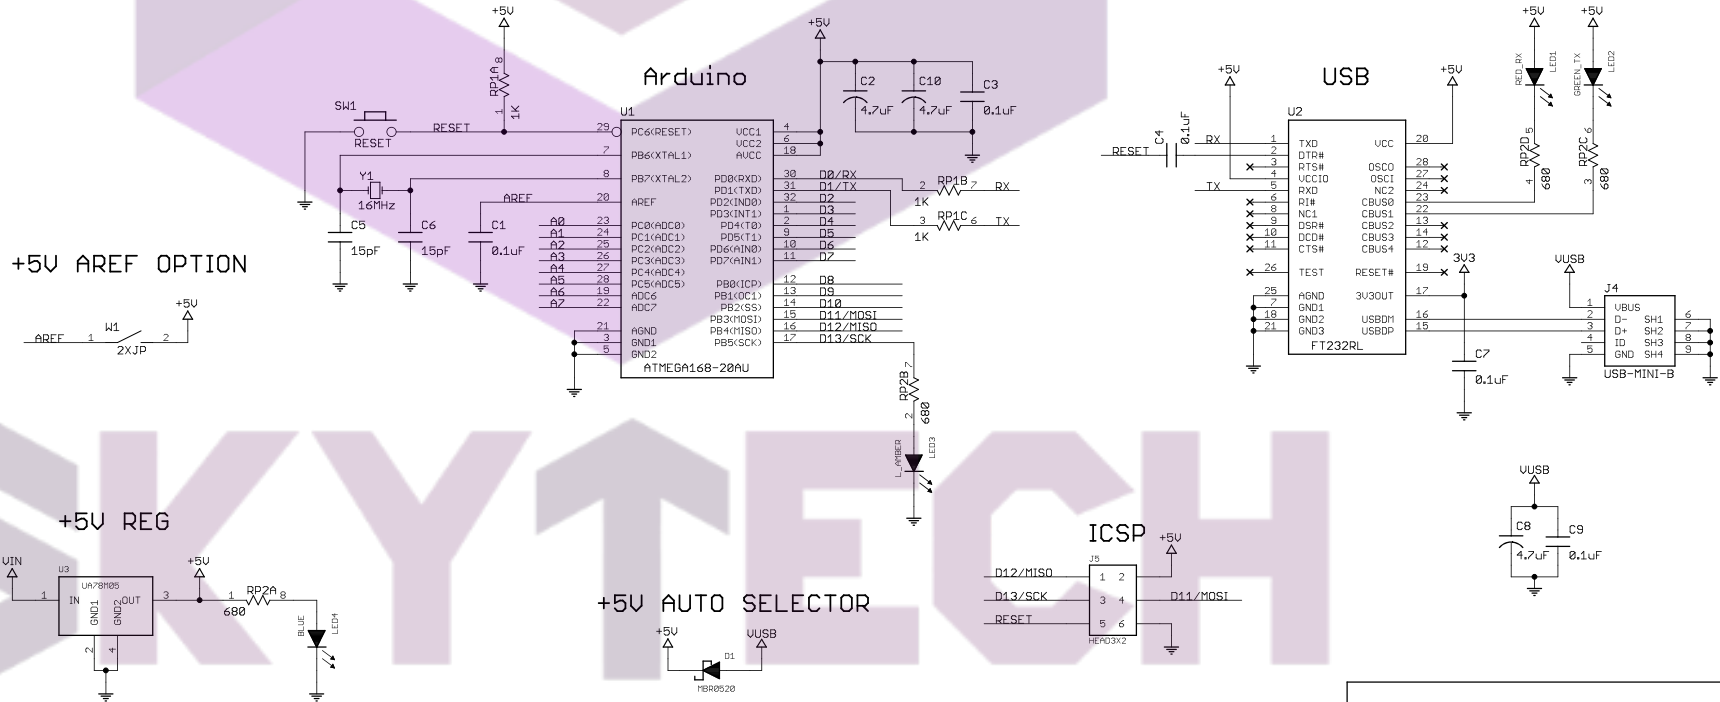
Arduino

+5V
RP1A 8
1K
1
SW1
RESET
RESET
U1
29 PC6(RESET)
7 PB6(XTAL1)
8 PB7(XTAL2)
Y1
16MHz
AREF
20 AREF
C5
15pF
C6
15pF
C1
0.1uF
A0 23 PC0(ADC0)
A1 24 PC1(ADC1)
A2 25 PC2(ADC2)
A3 26 PC3(ADC3)
A4 27 PC4(ADC4)
A5 28 PC5(ADC5)
A6 19 ADC6
A7 22 ADC7
21 AGND
3 GND1
5 GND2
ATMEGA168-20AU
VCC1 4
VCC2 6
AVCC 18
+5V
C2 4.7uF
C10 4.7uF
C3 0.1uF
PD0(RXD) 30 D0/RX
PD1(TXD) 31 D1/TX
PD2(IND0) 32 D2
PD3(INT1) 1 D3
PD4(T0) 2 D4
PD5(T1) 9 D5
PD6(AIN0) 10 D6
PD7(AIN1) 11 D7
PB0(ICP) 12 D8
PB1(OC1) 13 D9
PB2(SS) 14 D10
PB3(MOSI) 15 D11/MOSI
PB4(MISO) 16 D12/MISO
PB5(SCK) 17 D13/SCK
2 RP1B 7 1K RX
3 RP1C 6 1K TX
RP2B 7 2 680
L_AMBER LED3

+5V AREF OPTION
AREF 1 W1 2 +5V
2XJP

+5V REG
VIN
U3
UA78M05
1 IN GND1 GND2 OUT 3
2 4
+5V
1 RP2A 8
680
BLUE LED4

+5V AUTO SELECTOR
+5V VUSB
D1
MBR0520

ICSP
+5V
J5
D12/MISO 1 2
D13/SCK 3 4 D11/MOSI
RESET 5 6
HEAD3X2

USB
+5V +5V
RESET C4 0.1uF
RX
TX
U2
1 TXD
2 DTR#
3 RTS#
4 VCCIO
5 RXD
6 RI#
8 NC1
9 DSR#
10 DCD#
11 CTS#
26 TEST
25 AGND
7 GND1
18 GND2
21 GND3
VCC 20
OSCO 28
OSCI 27
NC2 24
CBUS0 23
CBUS1 22
CBUS2 13
CBUS3 14
CBUS4 12
RESET# 19
3V3OUT 17
USBDM 16
USBDP 15
FT232RL
3V3
C7
0.1uF
+5V +5V
RED_RX LED1
GREEN_TX LED2
RP2D 5 4 680
RP2C 6 3 680
VUSB
J4
1 VBUS
2 D-
3 D+
4 ID
5 GND
SH1 6
SH2 7
SH3 8
SH4 9
USB-MINI-B
VUSB
C8 4.7uF
C9 0.1uF